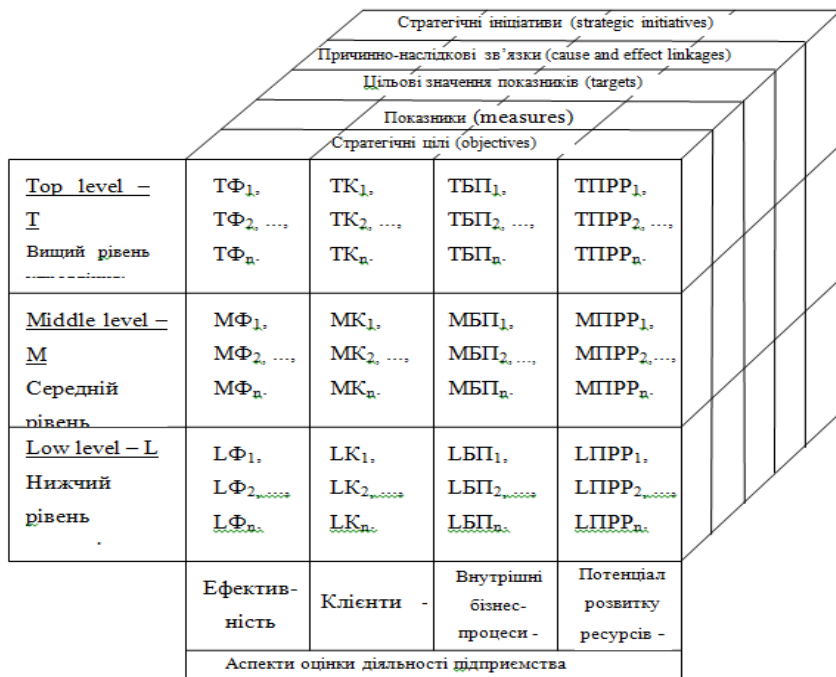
Стратегічні ініціативи (strategic initiatives)

Причинно-наслідкові зв'язки (cause and effect linkages)

Цільові значення показників (targets)

Показники (measures)

Стратегічні цілі (objectives)

| Top level – T Вищий рівень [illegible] | $TФ_1$, $TФ_2$, ..., $TФ_n$. | $TK_1$, $TK_2$, ..., $TK_n$. | $TБП_1$, $TБП_2$, ..., $TБП_n$. | $TПРР_1$, $TПРР_2$, ..., $TПРР_n$. |
|---|---|---|---|---|
| Middle level – M Середній рівень | $MФ_1$, $MФ_2$, ..., $MФ_n$. | $MK_1$, $MK_2$, ..., $MK_n$. | $MБП_1$, $MБП_2$, ..., $MБП_n$. | $MПРР_1$, $MПРР_2$, ..., $MПРР_n$. |
| Low level – L Нижчий рівень | $LФ_1$, $LФ_2$, ..., $LФ_n$. | $LK_1$, $LK_2$, ..., $LK_n$. | $LБП_1$, $LБП_2$, ..., $LБП_n$. | $LПРР_1$, $LПРР_2$, ..., $LПРР_n$. |
| | Ефективність | Клієнти - | Внутрішні бізнес-процеси - | Потенціал розвитку ресурсів - |

Аспекти оцінки діяльності підприємства